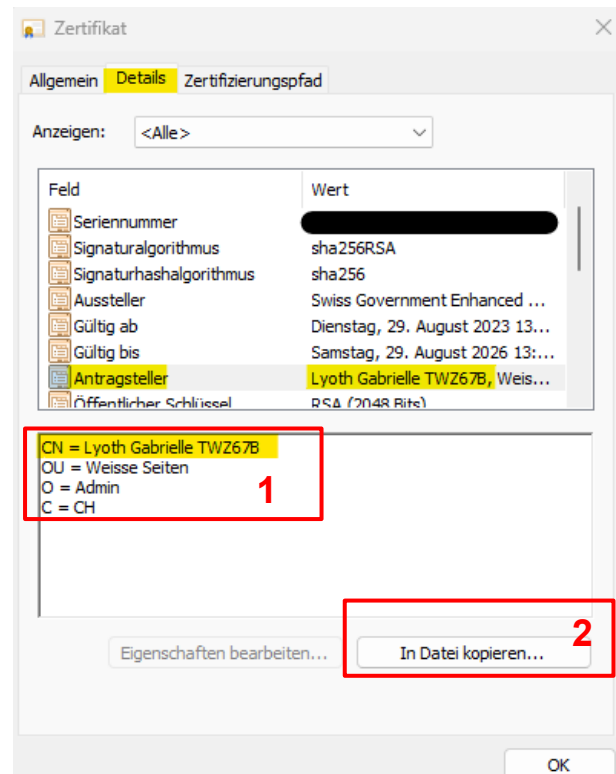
Zertifikat

Allgemein | Details | Zertifizierungspfad

Anzeigen: <Alle>

| Feld | Wert |
|---|---|
| Seriennummer | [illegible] |
| Signaturalgorithmus | sha256RSA |
| Signaturhashalgorithmus | sha256 |
| Aussteller | Swiss Government Enhanced ... |
| Gültig ab | Dienstag, 29. August 2023 13:... |
| Gültig bis | Samstag, 29. August 2026 13:... |
| Antragsteller | Lyoth Gabrielle TWZ67B, Weis... |
| Öffentlicher Schlüssel | RSA (2048 Bits) |

CN = Lyoth Gabrielle TWZ67B
OU = Weisse Seiten
O = Admin
C = CH

1

2

Eigenschaften bearbeiten...

In Datei kopieren...

OK